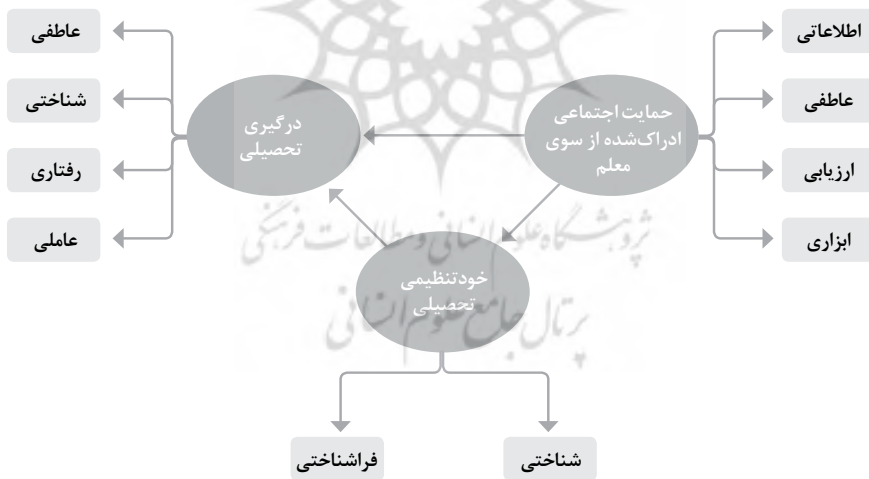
اطلاعاتی

عاطفی

ارزیابی

ابزاری

حمایت اجتماعی ادراک‌شده از سوی معلم

درگیری تحصیلی

عاطفی

شناختی

رفتاری

عاملی

خودتنظیمی تحصیلی

شناختی

فراشناختی

پژوهشگاه علوم انسانی و مطالعات فرهنگی
پرتال جامع علوم انسانی